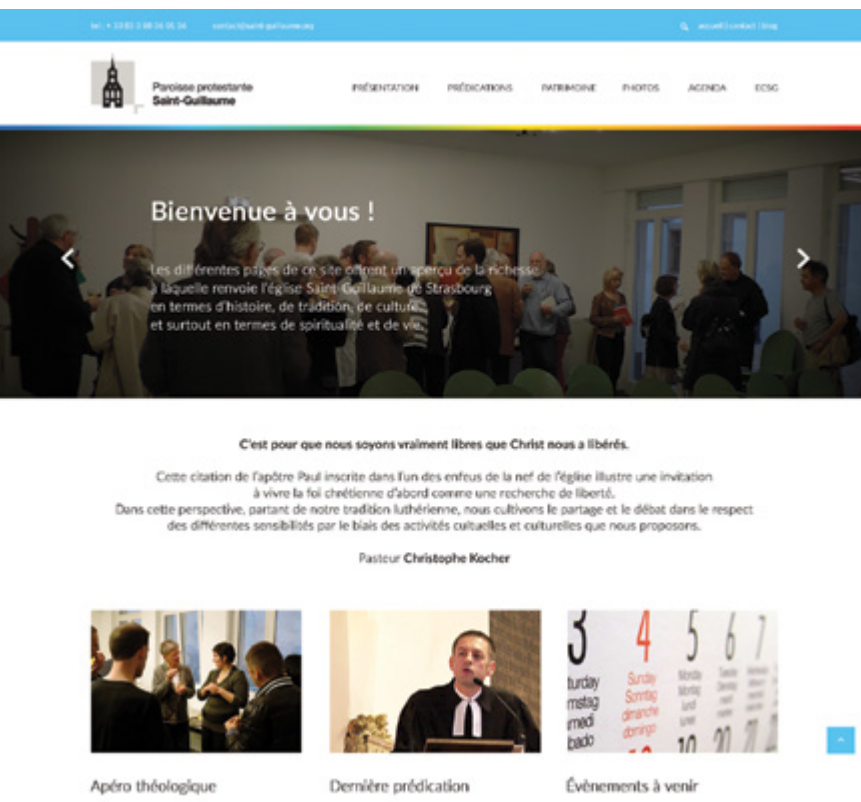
tel. + 33 (0) 3 88 32 05 34 contact@saint-guillaume.org

accueil | contact | blog

Paroisse protestante Saint-Guillaume

PRÉSENTATION PRÉDICATIONS PATRIMOINE PHOTOS AGENDA ECSG

Bienvenue à vous !

Les différentes pages de ce site offrent un aperçu de la richesse à laquelle renvoie l'église Saint-Guillaume de Strasbourg en termes d'histoire, de tradition, de culture et surtout en termes de spiritualité et de vie.

C'est pour que nous soyons vraiment libres que Christ nous a libérés.

Cette citation de l'apôtre Paul inscrite dans l'un des enfeus de la nef de l'église illustre une invitation à vivre la foi chrétienne d'abord comme une recherche de liberté. Dans cette perspective, partant de notre tradition luthérienne, nous cultivons le partage et le débat dans le respect des différentes sensibilités par le biais des activités cultuelles et culturelles que nous proposons.

Pasteur Christophe Kocher

Apéro théologique

Dernière prédication

Évènements à venir